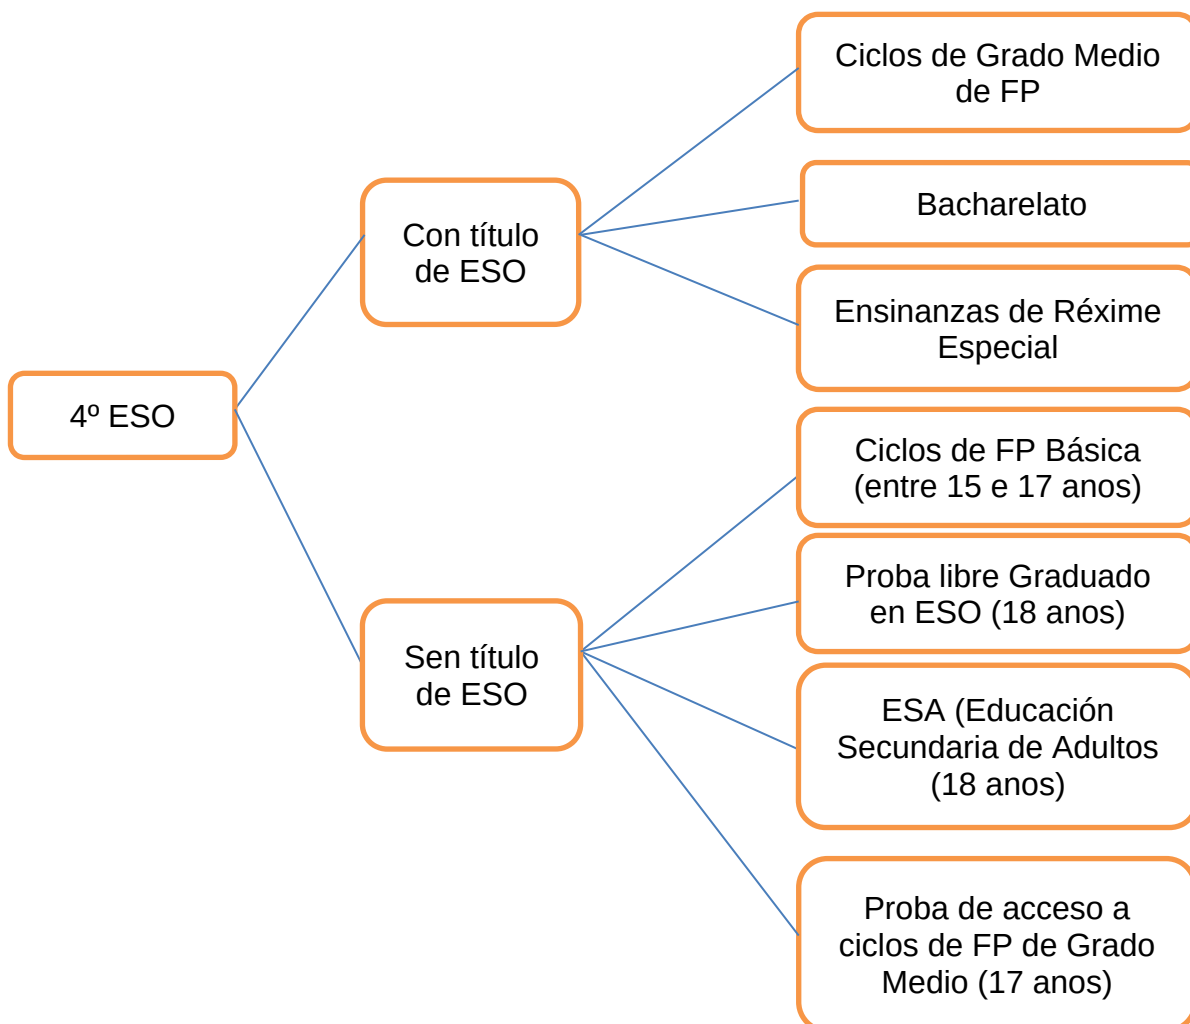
4º ESO

Con título de ESO

Ciclos de Grado Medio de FP

Bacharelato

Ensinanzas de Réxime Especial

Sen título de ESO

Ciclos de FP Básica (entre 15 e 17 anos)

Proba libre Graduado en ESO (18 anos)

ESA (Educación Secundaria de Adultos (18 anos)

Proba de acceso a ciclos de FP de Grado Medio (17 anos)